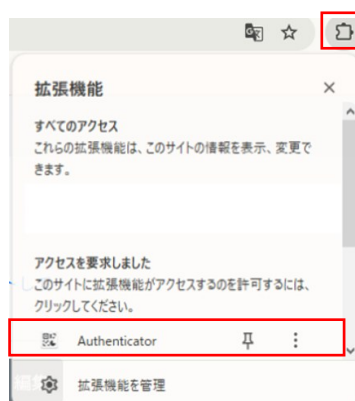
拡張機能

すべてのアクセス
これらの拡張機能は、このサイトの情報を表示、変更できます。

アクセスを要求しました
このサイトに拡張機能がアクセスするのを許可するには、クリックしてください。

Authenticator

拡張機能を管理